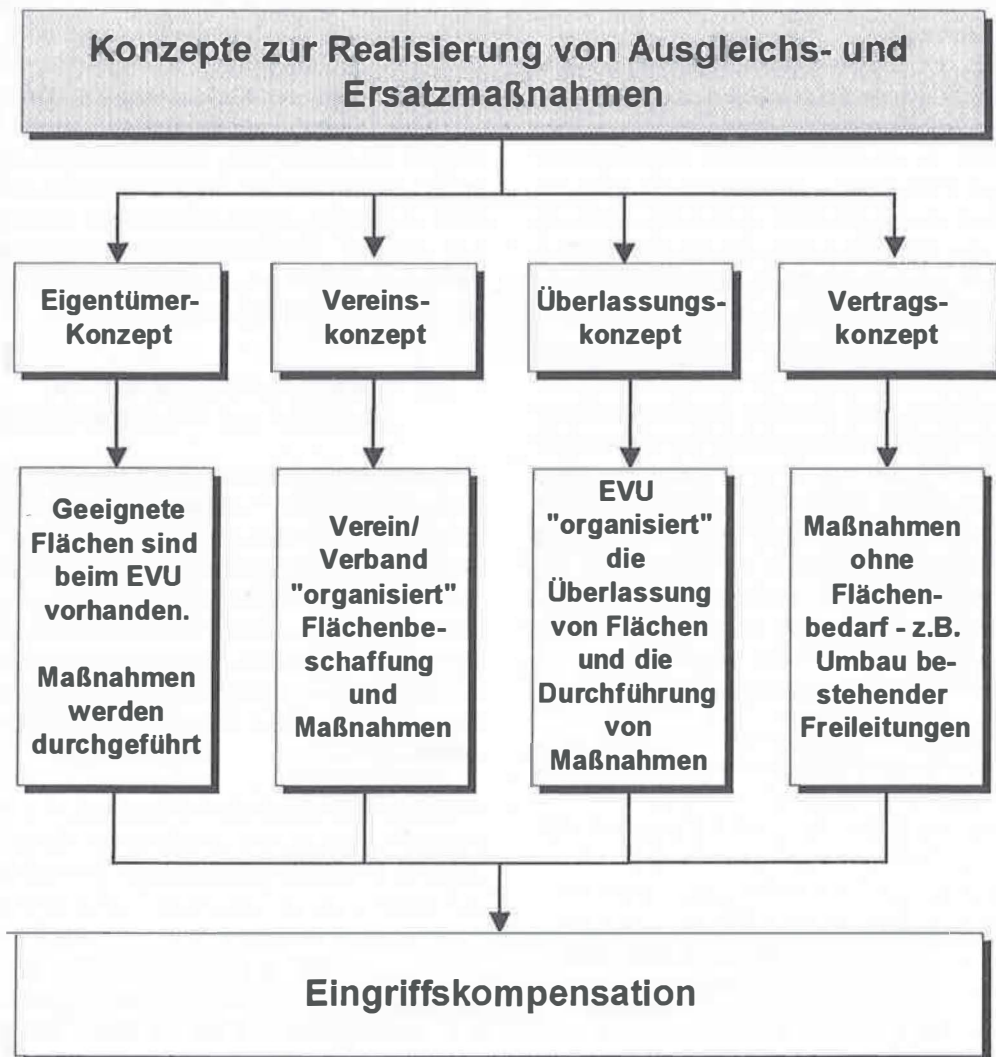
Konzepte zur Realisierung von Ausgleichs- und Ersatzmaßnahmen

Eigentümer-Konzept

Vereinskonzept

Überlassungskonzept

Vertragskonzept

Geeignete Flächen sind beim EVU vorhanden.

Maßnahmen werden durchgeführt

Verein/ Verband "organisiert" Flächenbeschaffung und Maßnahmen

EVU "organisiert" die Überlassung von Flächen und die Durchführung von Maßnahmen

Maßnahmen ohne Flächenbedarf - z.B. Umbau bestehender Freileitungen

Eingriffskompensation